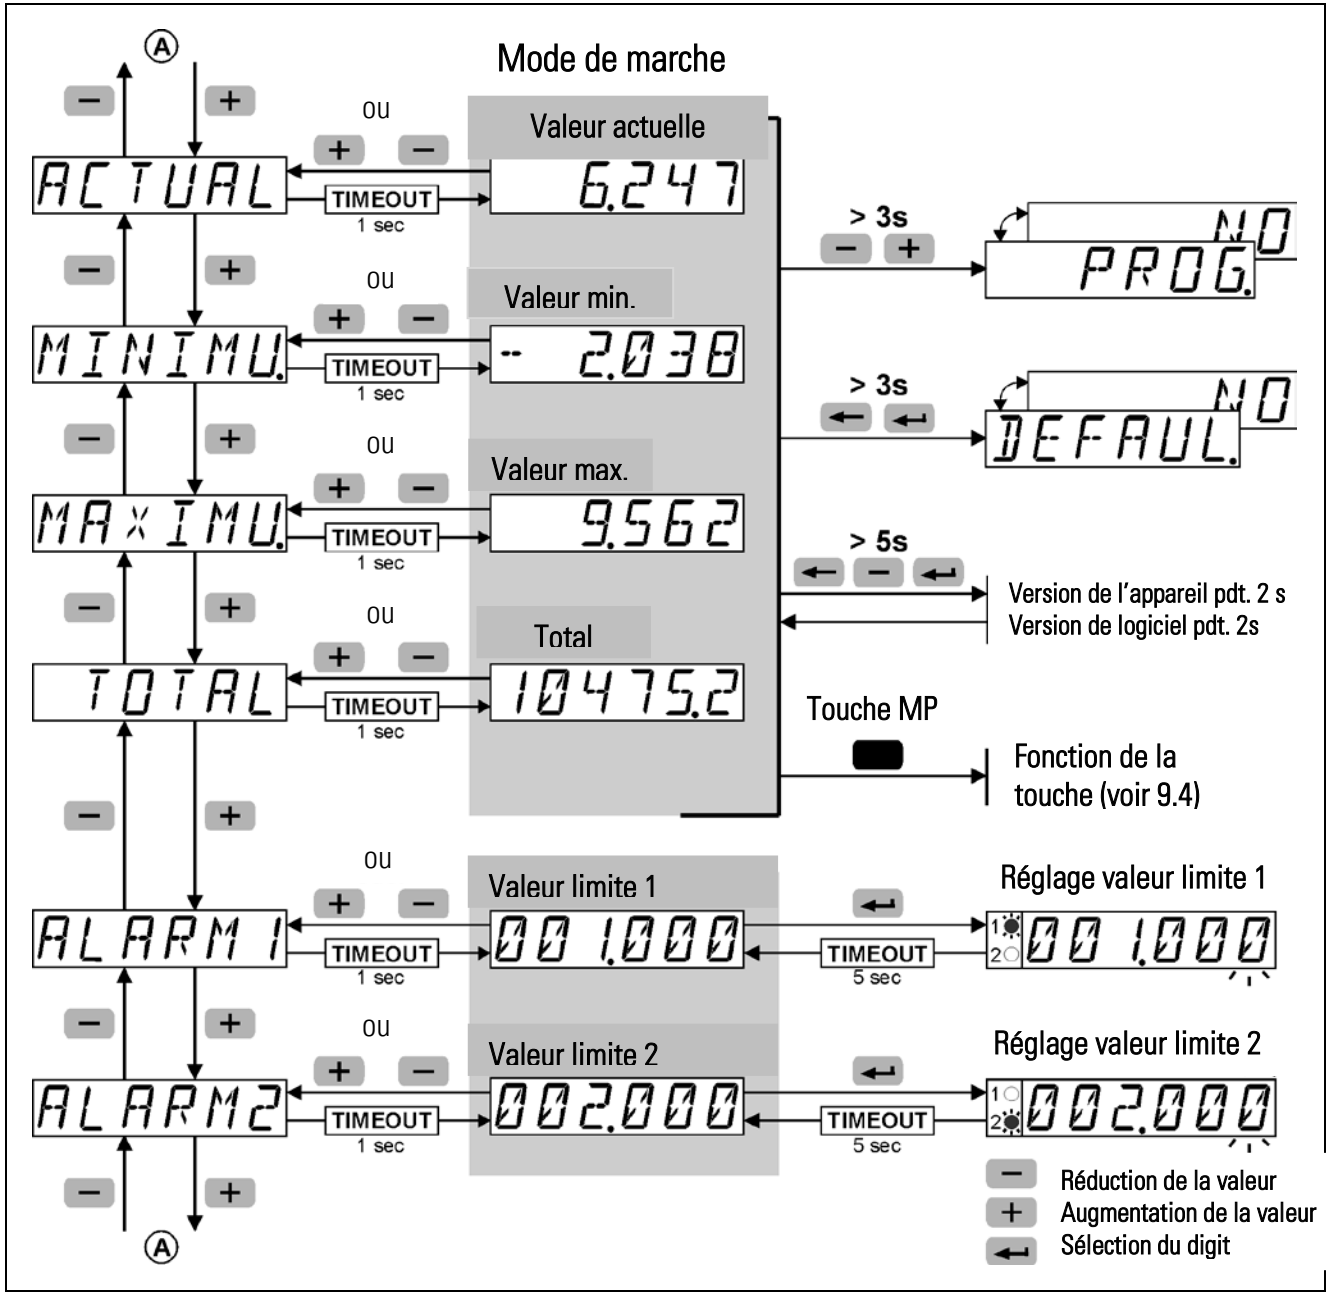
Mode de marche

A

−
+

ou

+ −

Valeur actuelle

ACTUAL
TIMEOUT
1 sec
6.247

> 3s
− +
NO
PROG.

−
+

ou

+ −

Valeur min.

MINIMU.
TIMEOUT
1 sec
-- 2.038

> 3s
NO
DEFAUL.

−
+

ou

+ −

Valeur max.

MAXIMU.
TIMEOUT
1 sec
9.562

> 5s

Version de l'appareil pdt. 2 s
Version de logiciel pdt. 2s

−
+

ou

+ −

Total

TOTAL
TIMEOUT
1 sec
10475.2

Touche MP

Fonction de la touche (voir 9.4)

−
+

ou

+ −

Valeur limite 1

ALARM 1
TIMEOUT
1 sec
001.000

TIMEOUT
5 sec

Réglage valeur limite 1

1
2
001.000

−
+

ou

+ −

Valeur limite 2

ALARM2
TIMEOUT
1 sec
002.000

TIMEOUT
5 sec

Réglage valeur limite 2

1
2
002.000

−
+

A

− Réduction de la valeur
+ Augmentation de la valeur
Sélection du digit